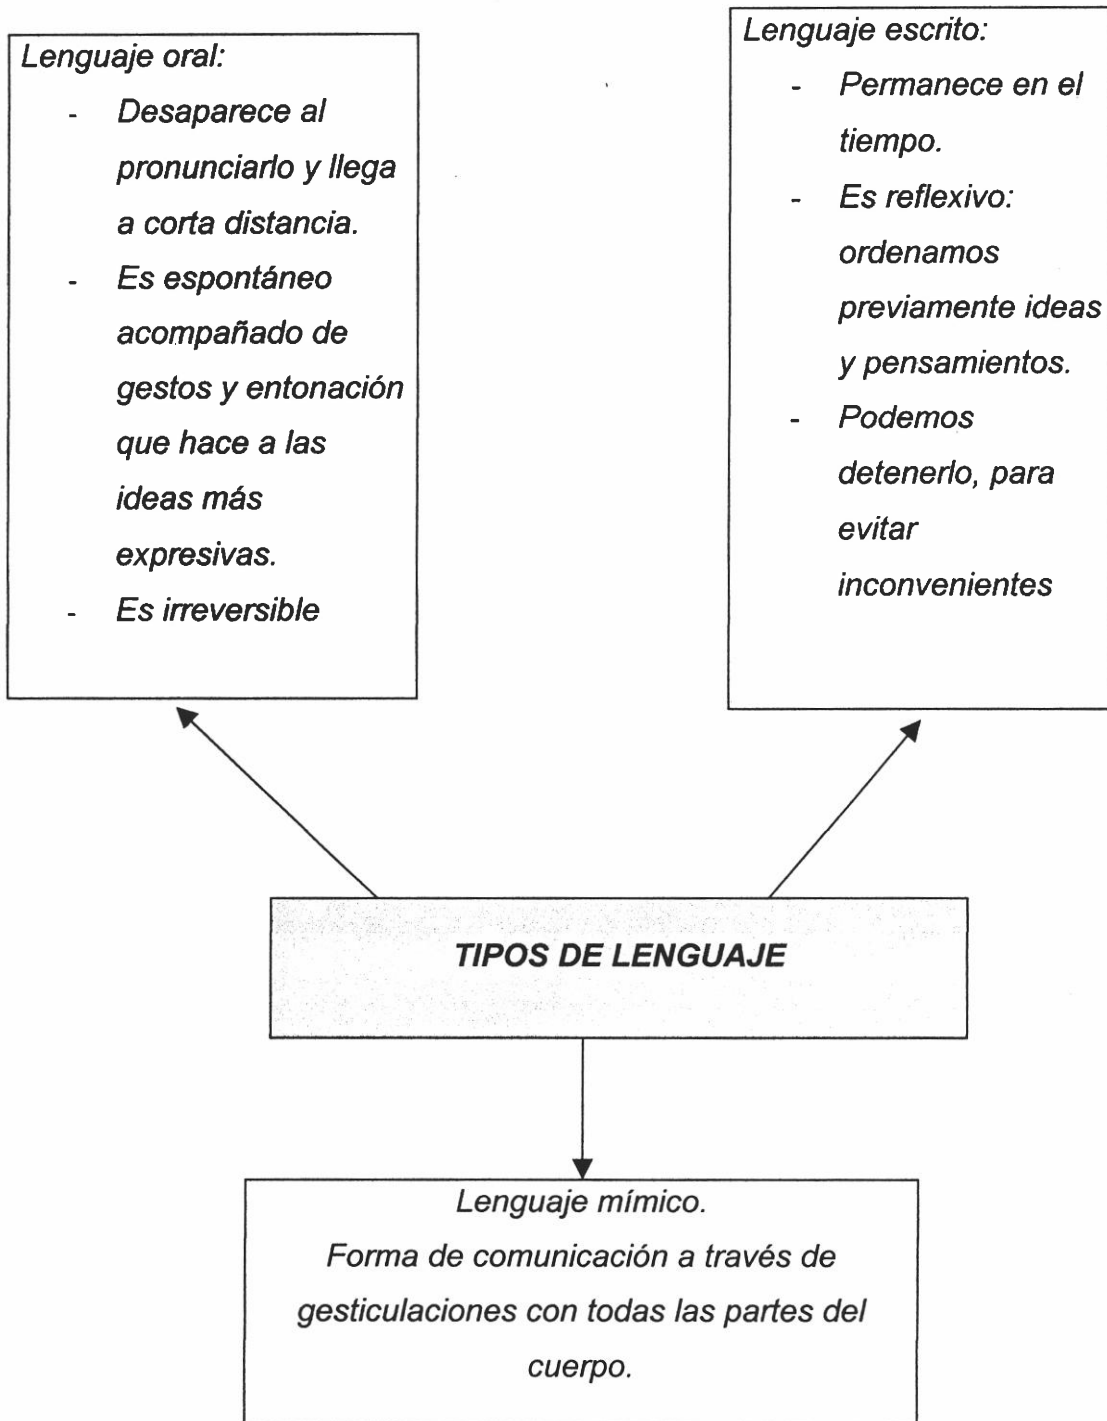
Lenguaje oral:
- Desaparece al pronunciarlo y llega a corta distancia.
- Es espontáneo acompañado de gestos y entonación que hace a las ideas más expresivas.
- Es irreversible

Lenguaje escrito:
- Permanece en el tiempo.
- Es reflexivo: ordenamos previamente ideas y pensamientos.
- Podemos detenerlo, para evitar inconvenientes

TIPOS DE LENGUAJE

Lenguaje mímico.
Forma de comunicación a través de gesticulaciones con todas las partes del cuerpo.